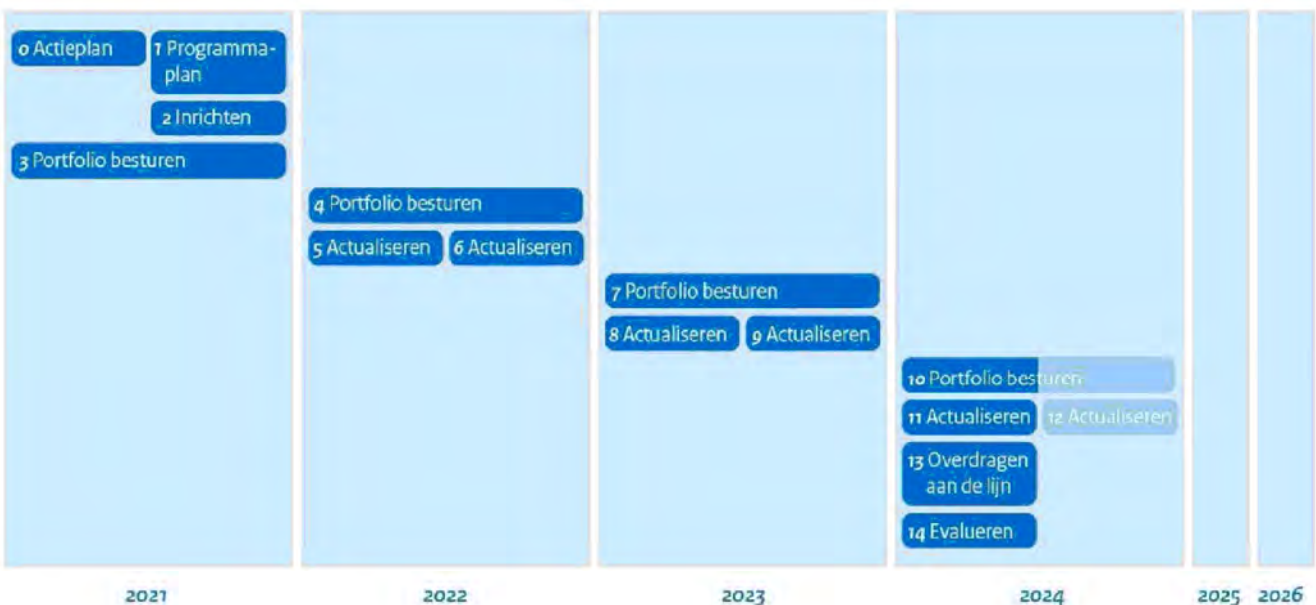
0 Actieplan

1 Programmaplan

2 Inrichten

3 Portfolio besturen

4 Portfolio besturen

5 Actualiseren

6 Actualiseren

7 Portfolio besturen

8 Actualiseren

9 Actualiseren

10 Portfolio besturen

11 Actualiseren

12 Actualiseren

13 Overdragen aan de lijn

14 Evalueren

2021 2022 2023 2024 2025 2026